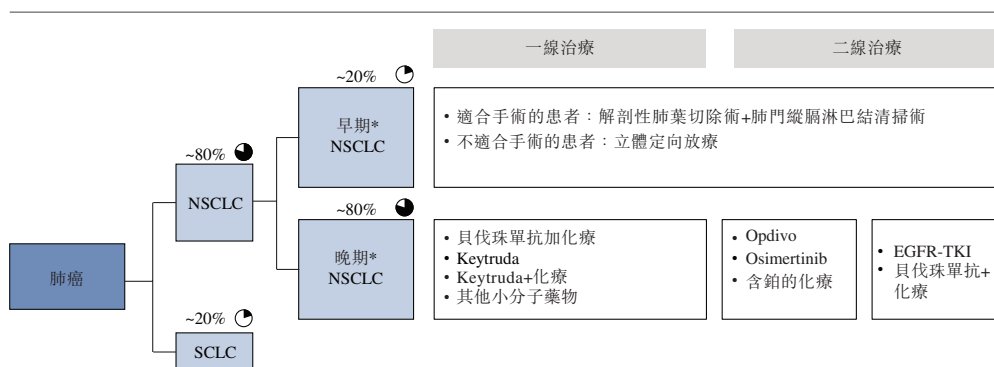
一線治療

二線治療

肺癌

~80%

NSCLC

~20%

SCLC

~20%

早期*
NSCLC

~80%

晚期*
NSCLC

• 適合手術的患者：解剖性肺葉切除術+肺門縱膈淋巴結清掃術
• 不適合手術的患者：立體定向放療

• 貝伐珠單抗加化療
• Keytruda
• Keytruda+化療
• 其他小分子藥物

• Opdivo
• Osimertinib
• 含鉑的化療

• EGFR-TKI
• 貝伐珠單抗+化療